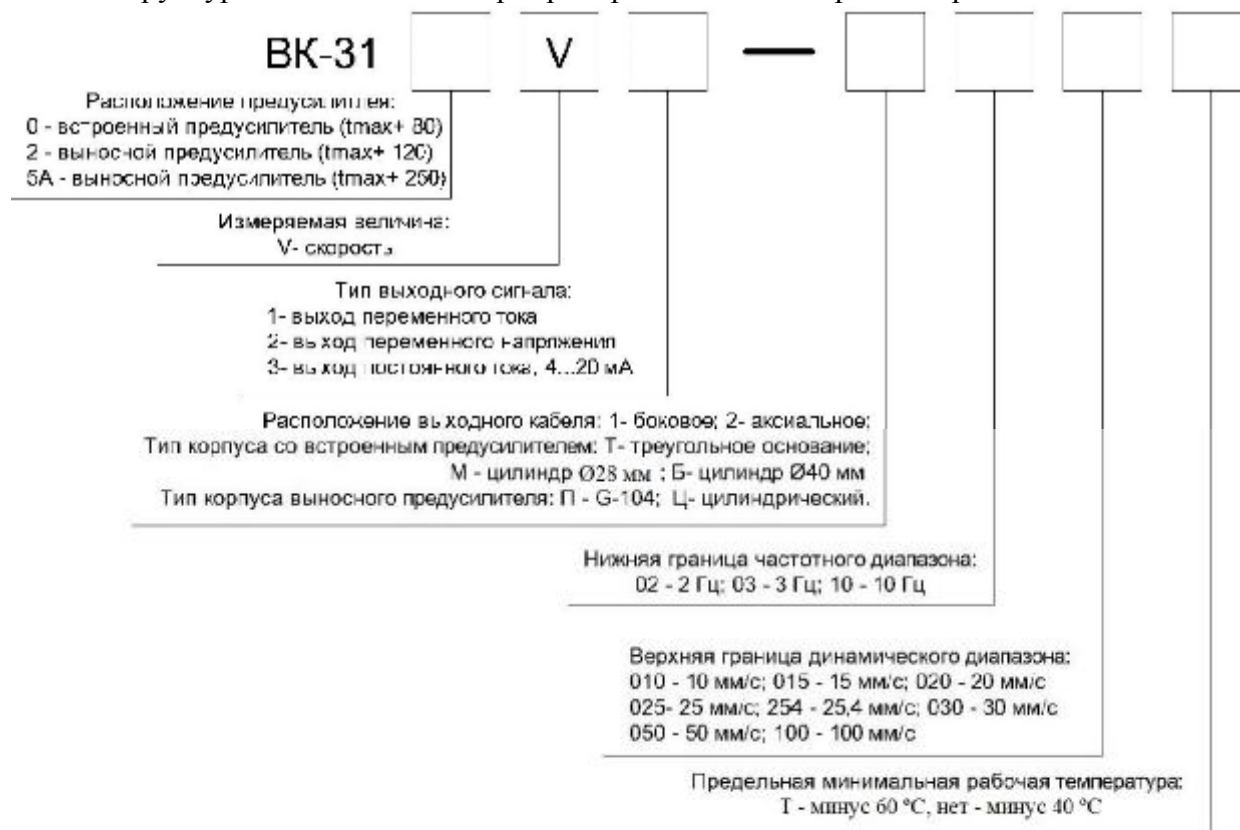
ВК-31 V —

Расположение предусилителя:
0 - встроенный предусилитель (tmax+ 80)
2 - выносной предусилитель (tmax+ 120)
5А - выносной предусилитель (tmax+ 250)

Измеряемая величина:
V- скорость

Тип выходного сигнала:
1- выход переменного тока
2- выход переменного напряжения
3- выход постоянного тока, 4...20 мА

Расположение выходного кабеля: 1- боковое; 2- аксиальное;
Тип корпуса со встроенным предусилителем: Т- треугольное основание;
М - цилиндр Ø28 мм ; Б- цилиндр Ø40 мм
Тип корпуса выносного предусилителя: П - G-104; Ц- цилиндрический.

Нижняя граница частотного диапазона:
02 - 2 Гц; 03 - 3 Гц; 10 - 10 Гц

Верхняя граница динамического диапазона:
010 - 10 мм/с; 015 - 15 мм/с; 020 - 20 мм/с
025- 25 мм/с; 254 - 25,4 мм/с; 030 - 30 мм/с
050 - 50 мм/с; 100 - 100 мм/с

Предельная минимальная рабочая температура:
Т - минус 60 °С, нет - минус 40 °С